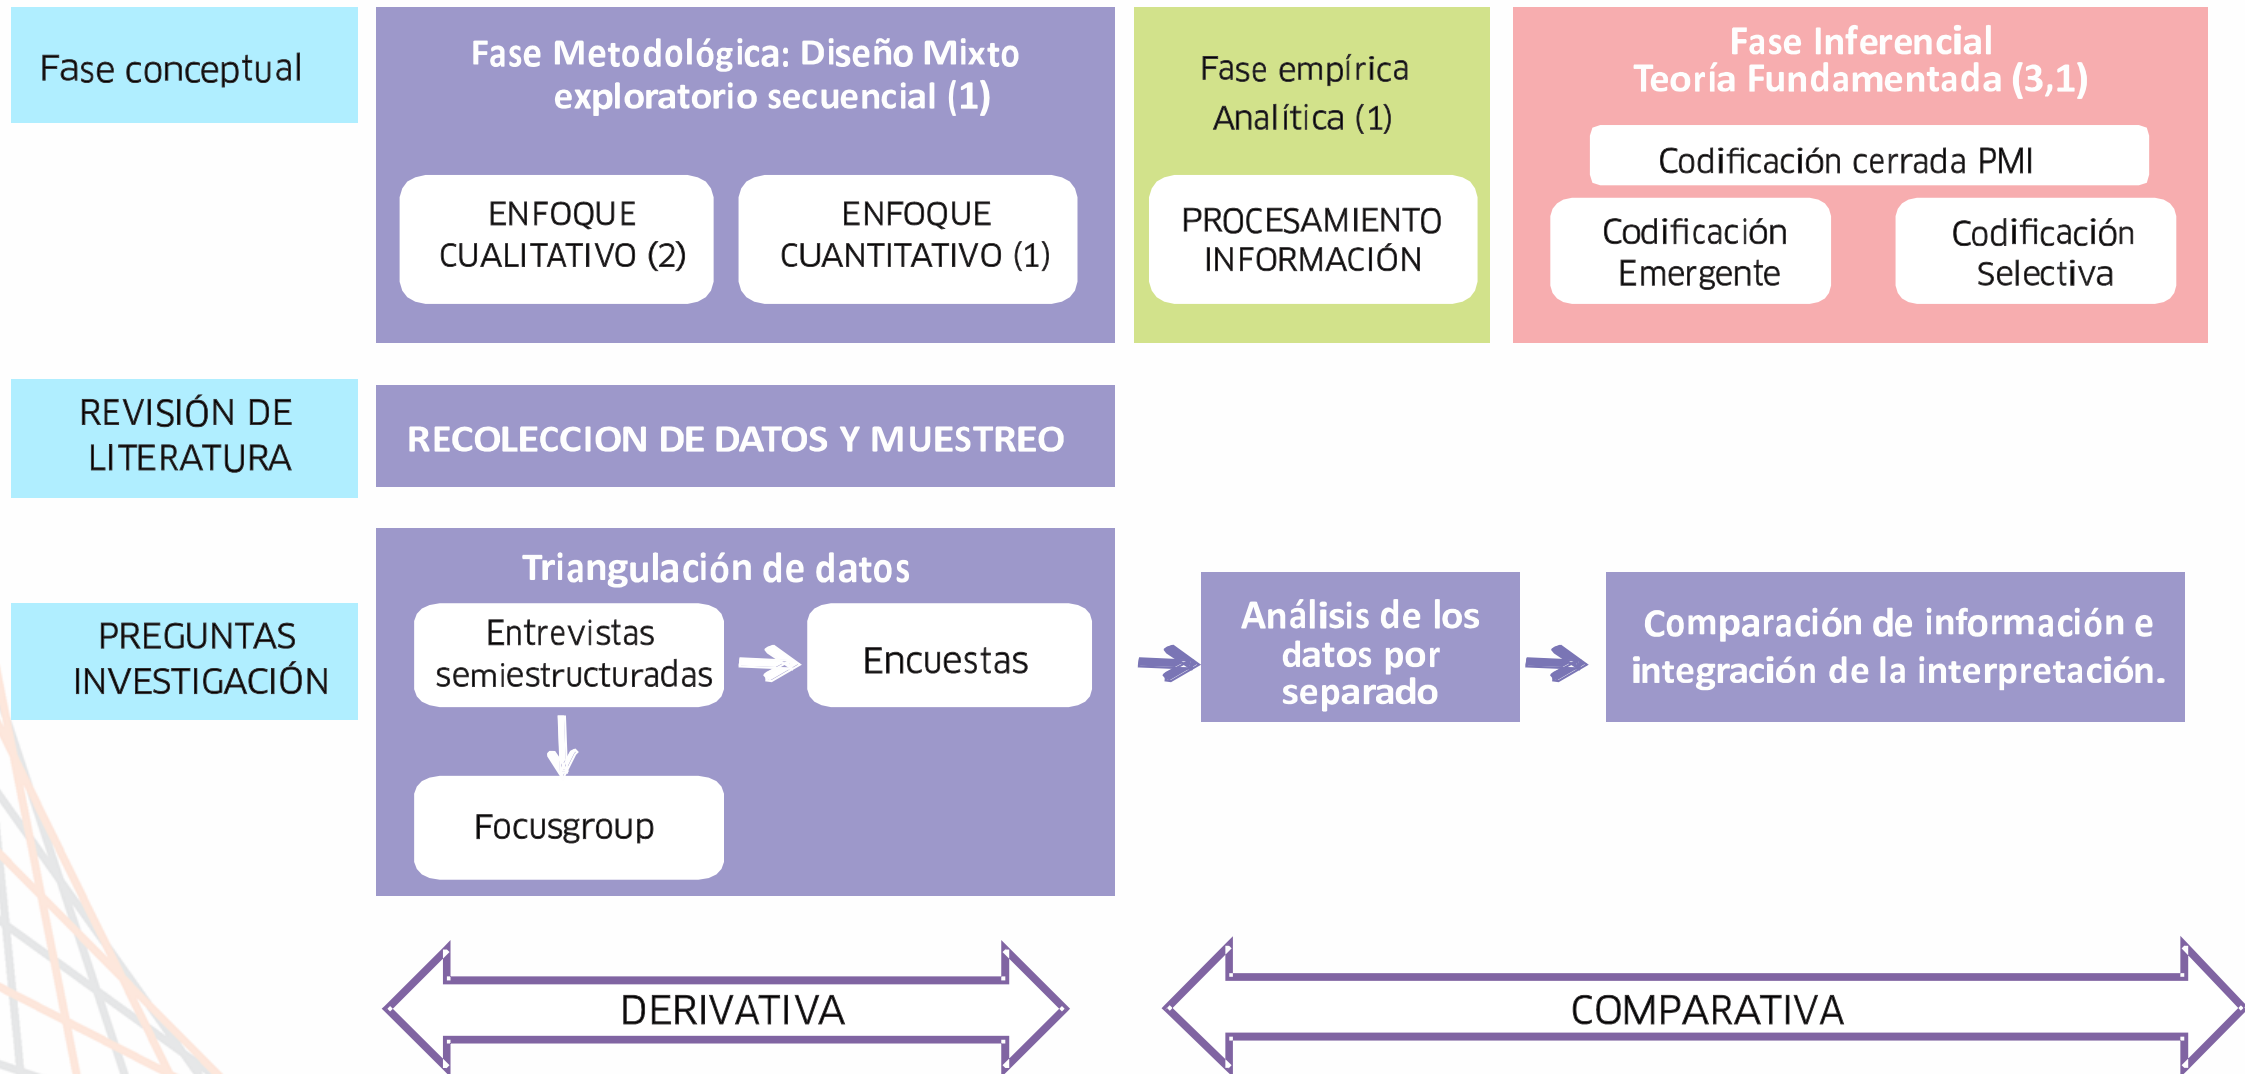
Fase conceptual

Fase Metodológica: Diseño Mixto exploratorio secuencial (1)

ENFOQUE CUALITATIVO (2)

ENFOQUE CUANTITATIVO (1)

Fase empírica Analítica (1)

PROCESAMIENTO INFORMACIÓN

Fase Inferencial
Teoría Fundamentada (3,1)

Codificación cerrada PMI

Codificación Emergente

Codificación Selectiva

REVISIÓN DE LITERATURA

RECOLECCION DE DATOS Y MUESTREO

PREGUNTAS INVESTIGACIÓN

Triangulación de datos

Entrevistas semiestructuradas

Encuestas

Focusgroup

Análisis de los datos por separado

Comparación de información e integración de la interpretación.

DERIVATIVA

COMPARATIVA